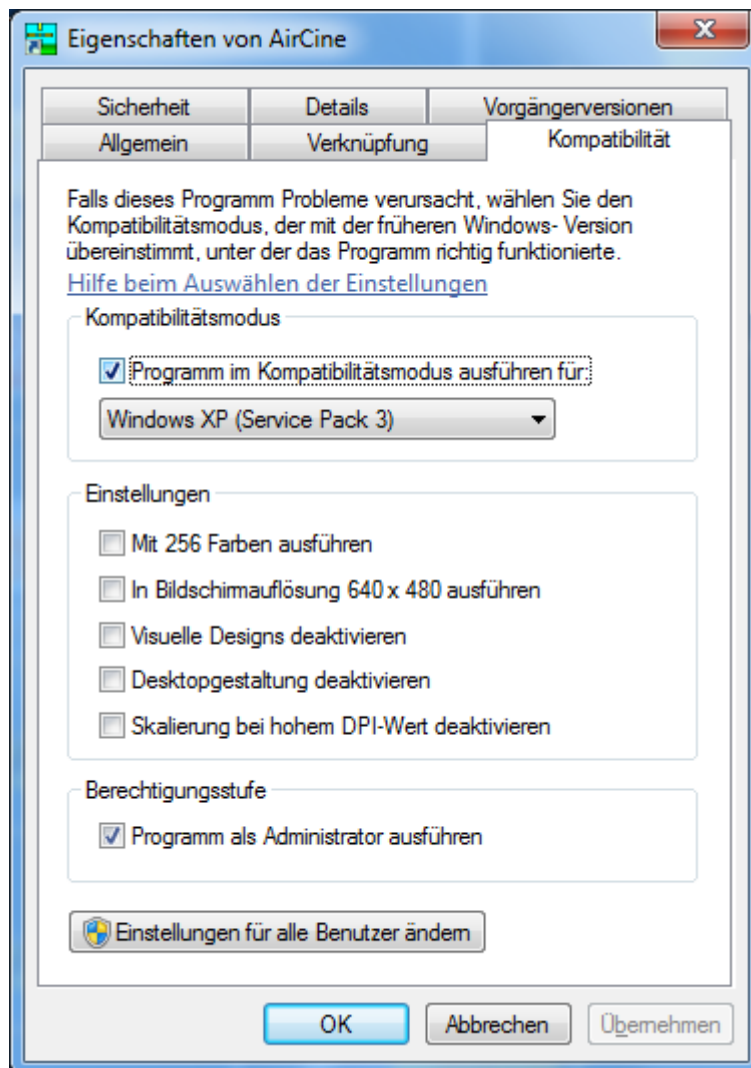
Eigenschaften von AirCine

Sicherheit | Details | Vorgängerversionen
Allgemein | Verknüpfung | Kompatibilität

Falls dieses Programm Probleme verursacht, wählen Sie den Kompatibilitätsmodus, der mit der früheren Windows- Version übereinstimmt, unter der das Programm richtig funktionierte.

Hilfe beim Auswählen der Einstellungen

Kompatibilitätsmodus

Programm im Kompatibilitätsmodus ausführen für:

Windows XP (Service Pack 3)

Einstellungen

Mit 256 Farben ausführen

In Bildschirmauflösung 640 x 480 ausführen

Visuelle Designs deaktivieren

Desktopgestaltung deaktivieren

Skalierung bei hohem DPI-Wert deaktivieren

Berechtigungsstufe

Programm als Administrator ausführen

Einstellungen für alle Benutzer ändern

OK Abbrechen Übernehmen